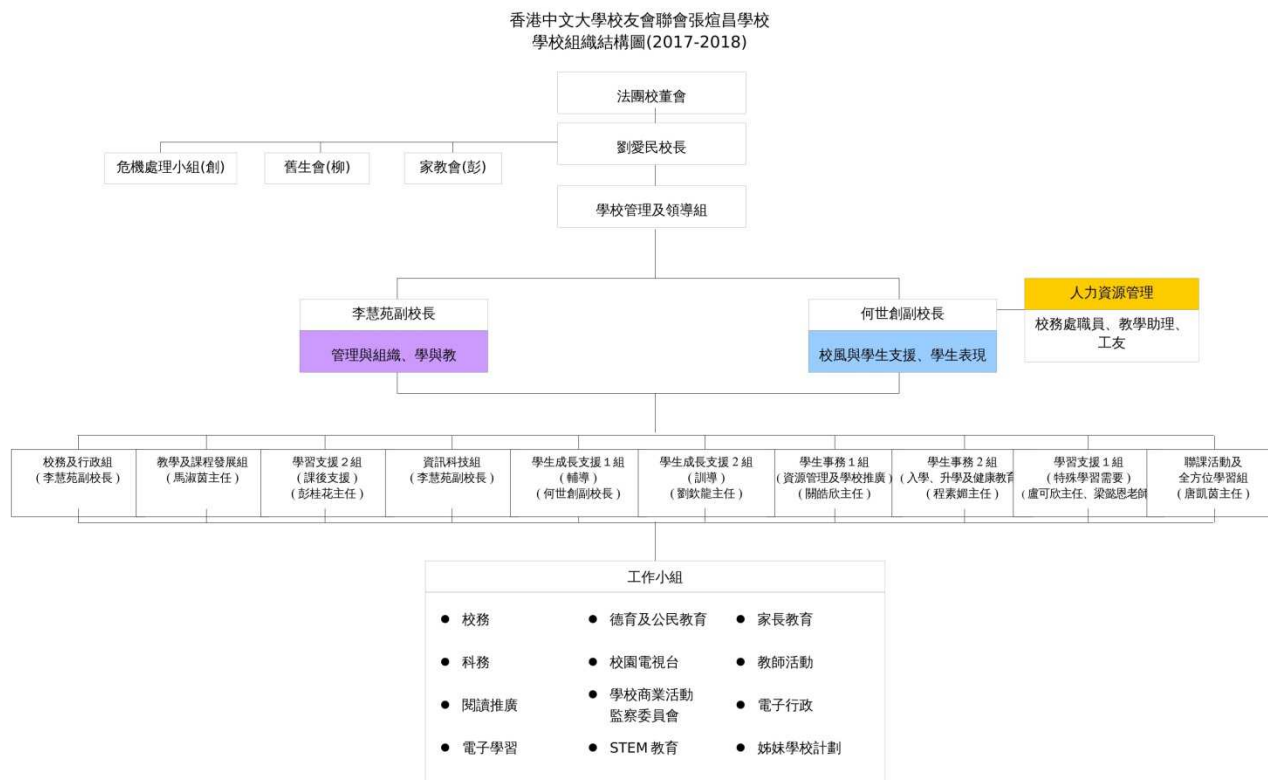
香港中文大學校友會聯會張煊昌學校
學校組織結構圖(2017-2018)

法團校董會

劉愛民校長

危機處理小組(創)

舊生會(柳)

家教會(彭)

學校管理及領導組

李慧苑副校長

管理與組織、學與教

何世創副校長

校風與學生支援、學生表現

人力資源管理

校務處職員、教學助理、工友

校務及行政組
（李慧苑副校長）

教學及課程發展組
（馬淑茵主任）

學習支援２組
（課後支援）
（彭桂花主任）

資訊科技組
（李慧苑副校長）

學生成長支援１組
（輔導）
（何世創副校長）

學生成長支援２組
（訓導）
（劉欽能主任）

學生事務１組
（資源管理及學校推廣）
（關皓欣主任）

學生事務２組
（入學、升學及健康教育
（程素娴主任）

學習支援１組
（特殊學習需要）
（盧可欣主任、梁懿恩老師

聯課活動及
全方位學習組
（唐凱茵主任）

工作小組

● 校務
● 德育及公民教育
● 家長教育
● 科務
● 校園電視台
● 教師活動
● 閱讀推廣
● 學校商業活動監察委員會
● 電子行政
● 電子學習
● STEM 教育
● 姊妹學校計劃